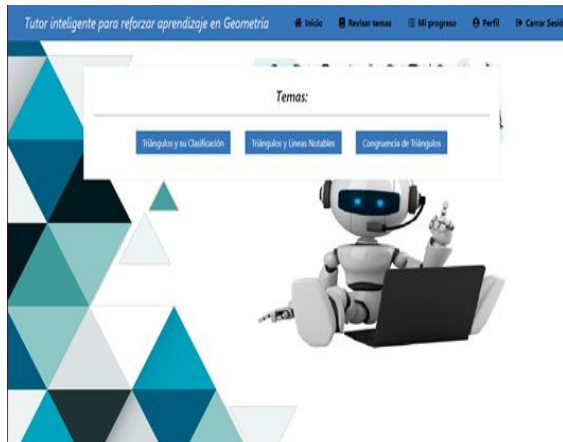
Tutor inteligente para reforzar aprendizaje en Geometría

Inicio
Revisar temas
Mi progreso
Perfil
Cerrar Sesi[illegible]

Temas:

Triángulos y su Clasificación
Triángulos y Líneas Notables
Congruencia de Triángulos